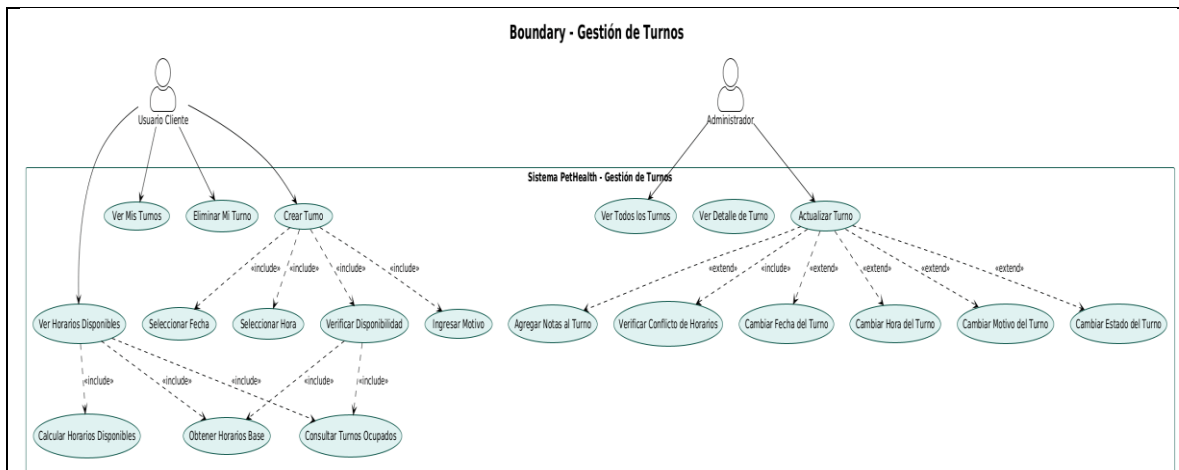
Boundary - Gestión de Turnos

Usuario Cliente

Administrador

Sistema PetHealth - Gestión de Turnos

Ver Mis Turnos

Eliminar Mi Turno

Crear Turno

Ver Todos los Turnos

Ver Detalle de Turno

Actualizar Turno

«include»

«include»

«include»

«include»

«extend»

«include»

«extend»

«extend»

«extend»

«extend»

Ver Horarios Disponibles

Seleccionar Fecha

Seleccionar Hora

Verificar Disponibilidad

Ingresar Motivo

Agregar Notas al Turno

Verificar Conflicto de Horarios

Cambiar Fecha del Turno

Cambiar Hora del Turno

Cambiar Motivo del Turno

Cambiar Estado del Turno

«include»

«include»

«include»

«include»

«include»

Calcular Horarios Disponibles

Obtener Horarios Base

Consultar Turnos Ocupados